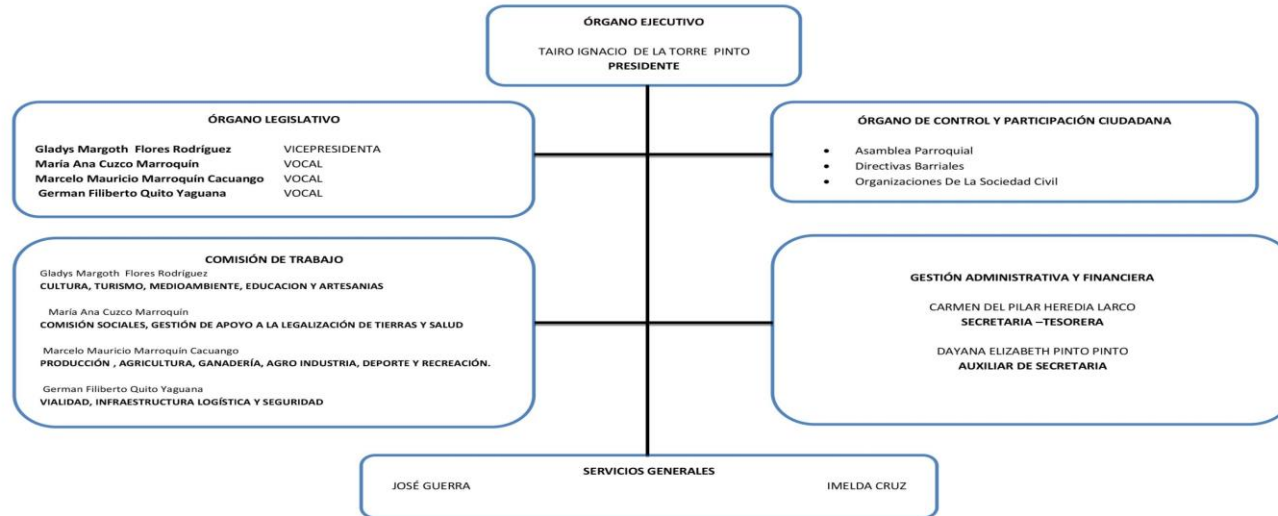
ÓRGANO EJECUTIVO

TAIRO IGNACIO DE LA TORRE PINTO
PRESIDENTE

ÓRGANO LEGISLATIVO

| | |
|---|---|
| Gladys Margoth Flores Rodríguez | VICEPRESIDENTA |
| María Ana Cuzco Marroquín | VOCAL |
| Marcelo Mauricio Marroquín Cacuango | VOCAL |
| German Filiberto Quito Yaguana | VOCAL |

ÓRGANO DE CONTROL Y PARTICIPACIÓN CIUDADANA

- Asamblea Parroquial
- Directivas Barriales
- Organizaciones De La Sociedad Civil

COMISIÓN DE TRABAJO

Gladys Margoth Flores Rodríguez
CULTURA, TURISMO, MEDIOAMBIENTE, EDUCACION Y ARTESANIAS

María Ana Cuzco Marroquín
COMISIÓN SOCIALES, GESTIÓN DE APOYO A LA LEGALIZACIÓN DE TIERRAS Y SALUD

Marcelo Mauricio Marroquín Cacuango
PRODUCCIÓN , AGRICULTURA, GANADERÍA, AGRO INDUSTRIA, DEPORTE Y RECREACIÓN.

German Filiberto Quito Yaguana
VIALIDAD, INFRAESTRUCTURA LOGÍSTICA Y SEGURIDAD

GESTIÓN ADMINISTRATIVA Y FINANCIERA

CARMEN DEL PILAR HEREDIA LARCO
SECRETARIA –TESORERA

DAYANA ELIZABETH PINTO PINTO
AUXILIAR DE SECRETARIA

SERVICIOS GENERALES
JOSÉ GUERRA IMELDA CRUZ